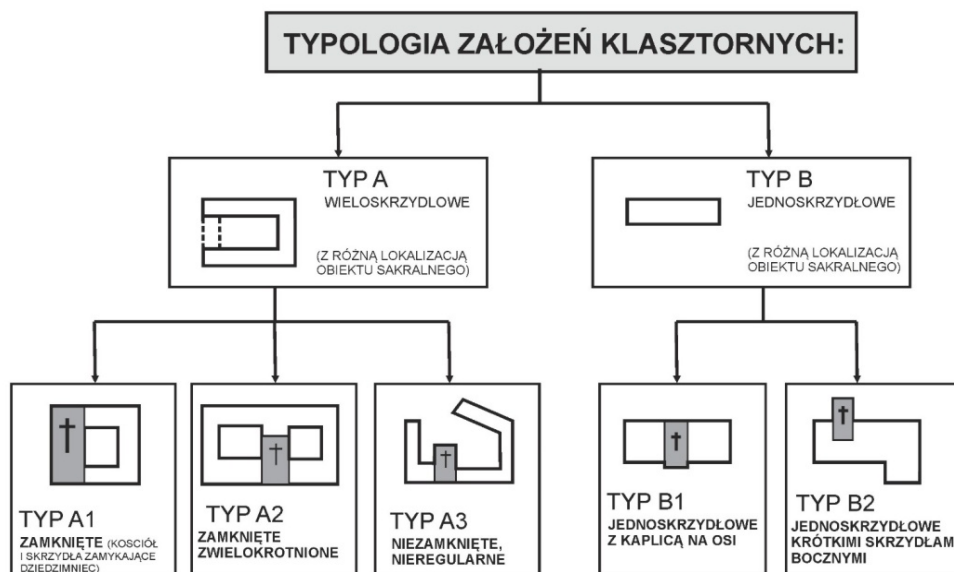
TYPOLOGIA ZAŁOŻEŃ KLASZTORNYCH:

TYP A
WIELOSKRZYDLOWE

(Z RÓŻNĄ LOKALIZACJĄ OBIEKTU SAKRALNEGO)

TYP B
JEDNOSKRZYDŁOWE

(Z RÓŻNĄ LOKALIZACJĄ OBIEKTU SAKRALNEGO)

†
TYP A1
ZAMKNIĘTE (KOSCIÓŁ I SKRZYDŁA ZAMYKAJĄCE DZIEDZINIEC)

†
TYP A2
ZAMKNIĘTE ZWIELOKROTNIONE

†
TYP A3
NIEZAMKNIĘTE, NIEREGULARNE

†
TYP B1
JEDNOSKRZYDŁOWE Z KAPLICĄ NA OSI

†
TYP B2
JEDNOSKRZYDŁOWE KRÓTKIMI SKRZYDŁAM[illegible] BOCZNYMI